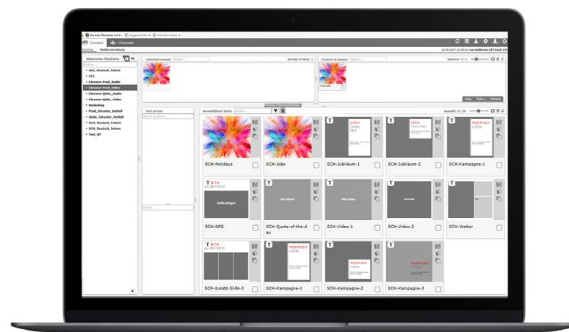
Content

Allgemeine Playlisten

Selected content

Content of playlist

Text screen

Auswählbare Seiten

SCH-Holzbus
SCH-Jobs
SCH-Jubiläum-1
SCH-Jubiläum-2
SCH-Kampagne-1
SCH-NPS
SCH-Quote-of-the-day
SCH-Video-1
SCH-Video-2
SCH-Wetter
SCH-Zusatz-Slide-3
SCH-Kampagne-1
SCH-Kampagne-2
SCH-Kampagne-3